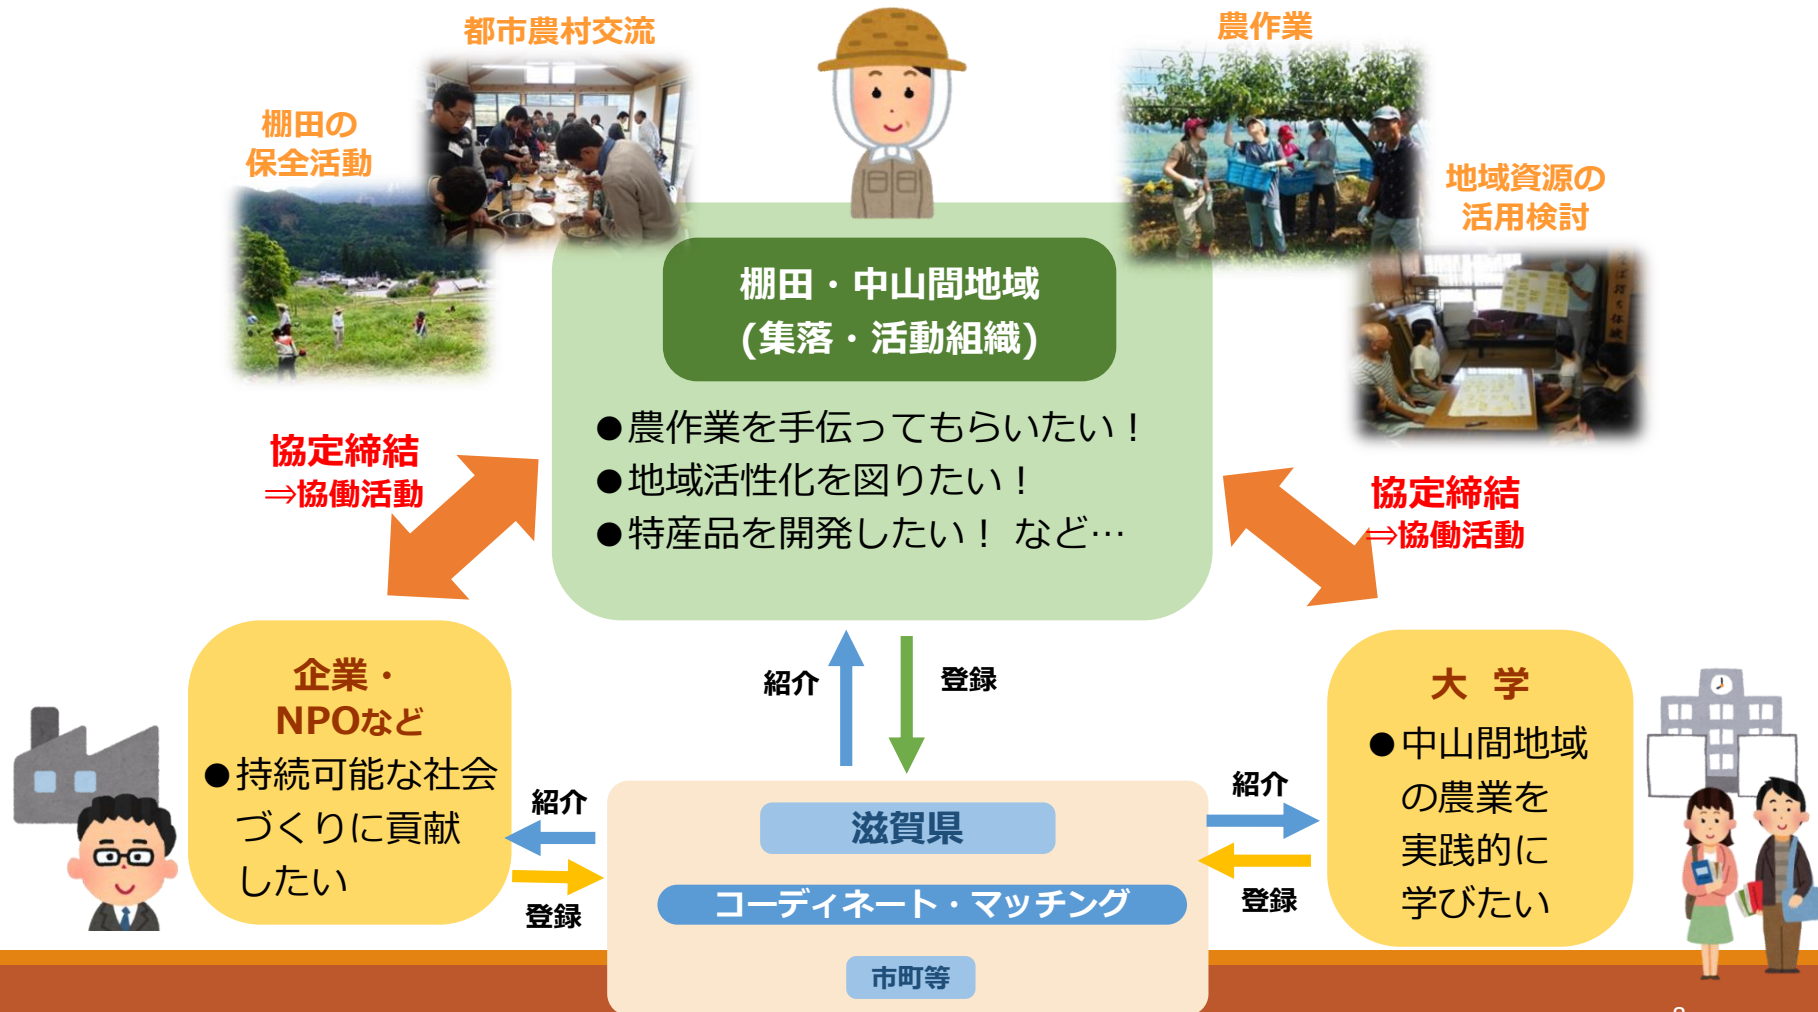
都市農村交流

棚田の保全活動

農作業

地域資源の活用検討

棚田・中山間地域
(集落・活動組織)

●農作業を手伝ってもらいたい！
●地域活性化を図りたい！
●特産品を開発したい！ など…

協定締結
⇒協働活動

協定締結
⇒協働活動

紹介

登録

企業・NPOなど
●持続可能な社会づくりに貢献したい

紹介

登録

滋賀県

コーディネート・マッチング

市町等

紹介

登録

大 学
●中山間地域の農業を実践的に学びたい